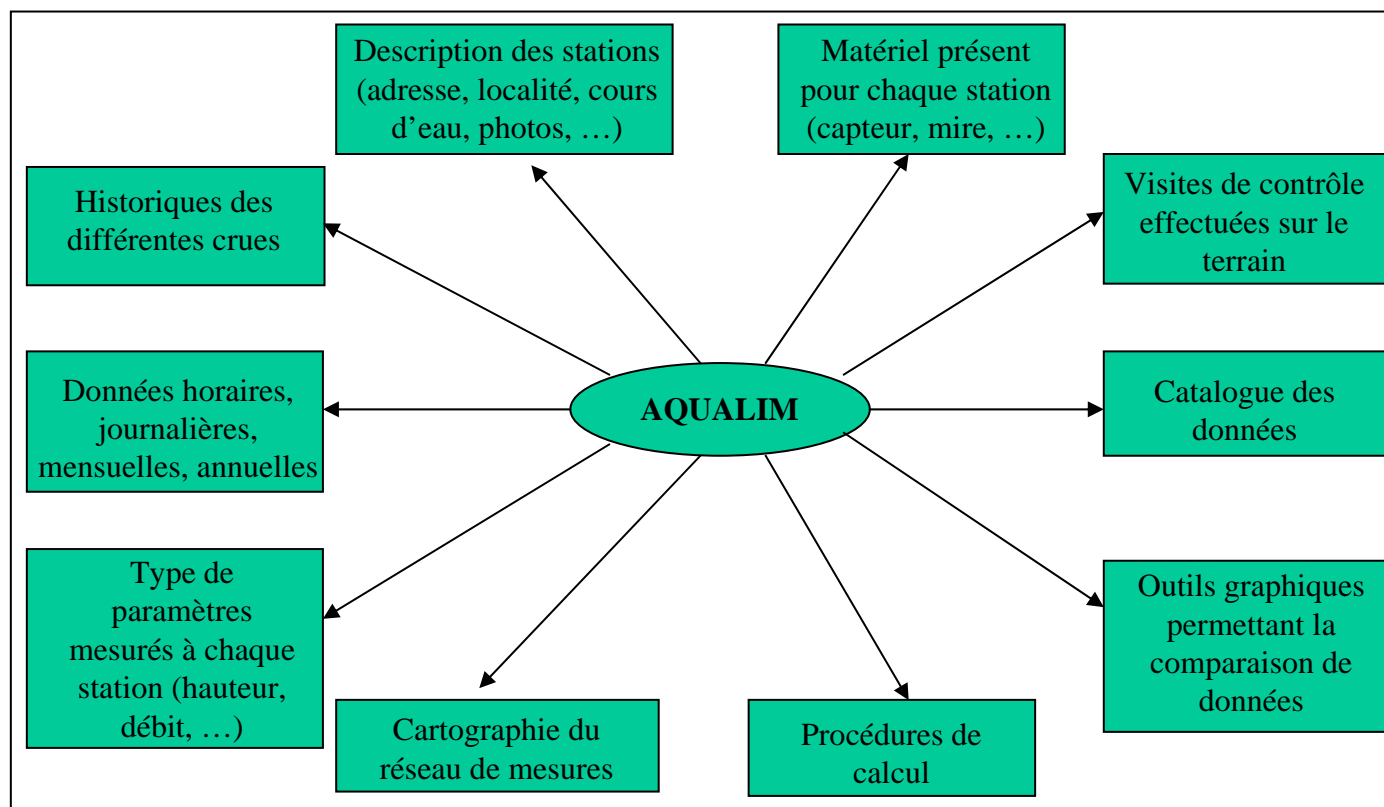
Description des stations (adresse, localité, cours d'eau, photos, …)

Matériel présent pour chaque station (capteur, mire, …)

Historiques des différentes crues

Visites de contrôle effectuées sur le terrain

Données horaires, journalières, mensuelles, annuelles

AQUALIM

Catalogue des données

Type de paramètres mesurés à chaque station (hauteur, débit, …)

Outils graphiques permettant la comparaison de données

Cartographie du réseau de mesures

Procédures de calcul